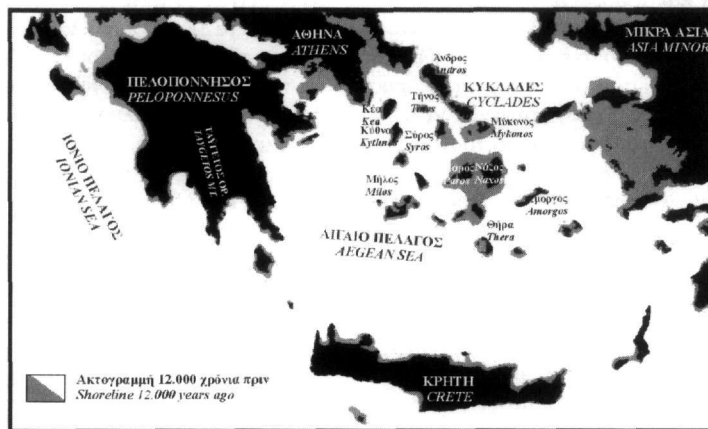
ΑΘΗΝΑ
ATHENS

ΜΙΚΡΑ ΑΣΙΑ
ASIA MINOR

ΠΕΛΟΠΟΝΝΗΣΟΣ
PELOPONNESUS

ΤΑΫΓΕΤΟΣ ΟΡ.
TAYGETOS MT.

ΙΟΝΙΟ ΠΕΛΑΓΟΣ
IONIAN SEA

Άνδρος
Andros

Τήνος
Tinos

ΚΥΚΛΑΔΕΣ
CYCLADES

Κέα
Kea

Κύθνος
Kythnos

Σύρος
Syros

Μύκονος
Mykonos

Πάρος
Paros

Νάξος
Naxos

Μήλος
Milos

Αμοργός
Amorgos

Θήρα
Thera

ΑΙΓΑΙΟ ΠΕΛΑΓΟΣ
AEGEAN SEA

ΚΡΗΤΗ
CRETE

Ακτογραμμή 12.000 χρόνια πριν
Shoreline 12.000 years ago